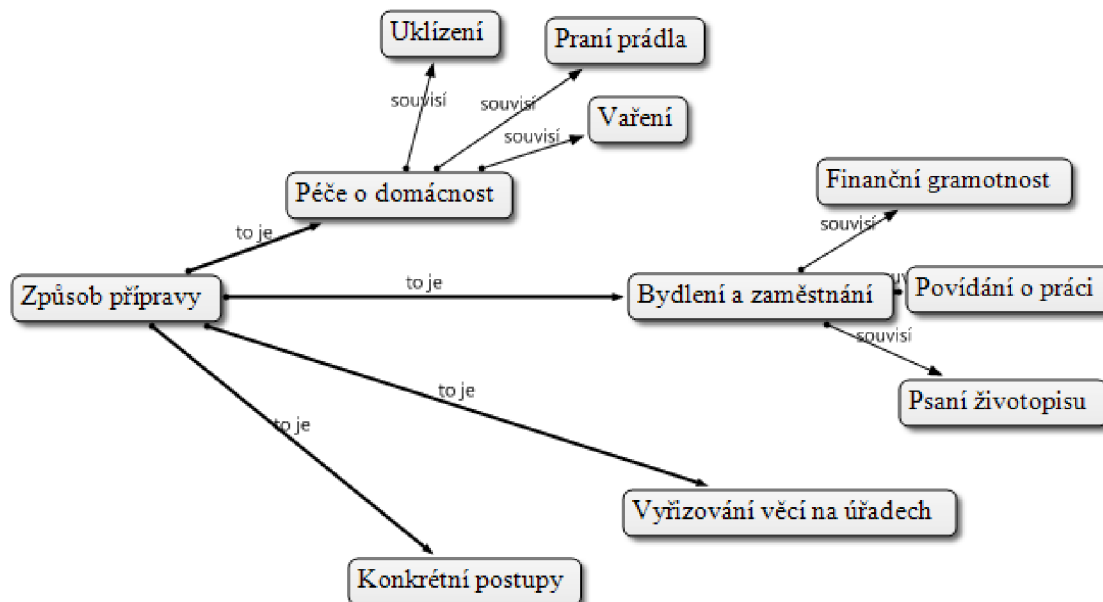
Uklízení

Praní prádla

souvisí

souvisí

souvisí

Vaření

Péče o domácnost

Finanční gramotnost

to je

souvisí

Způsob přípravy

to je

Bydlení a zaměstnání

Povídání o práci

souvisí

to je

Psaní životopisu

to je

Vyřizování věcí na úřadech

Konkrétní postupy